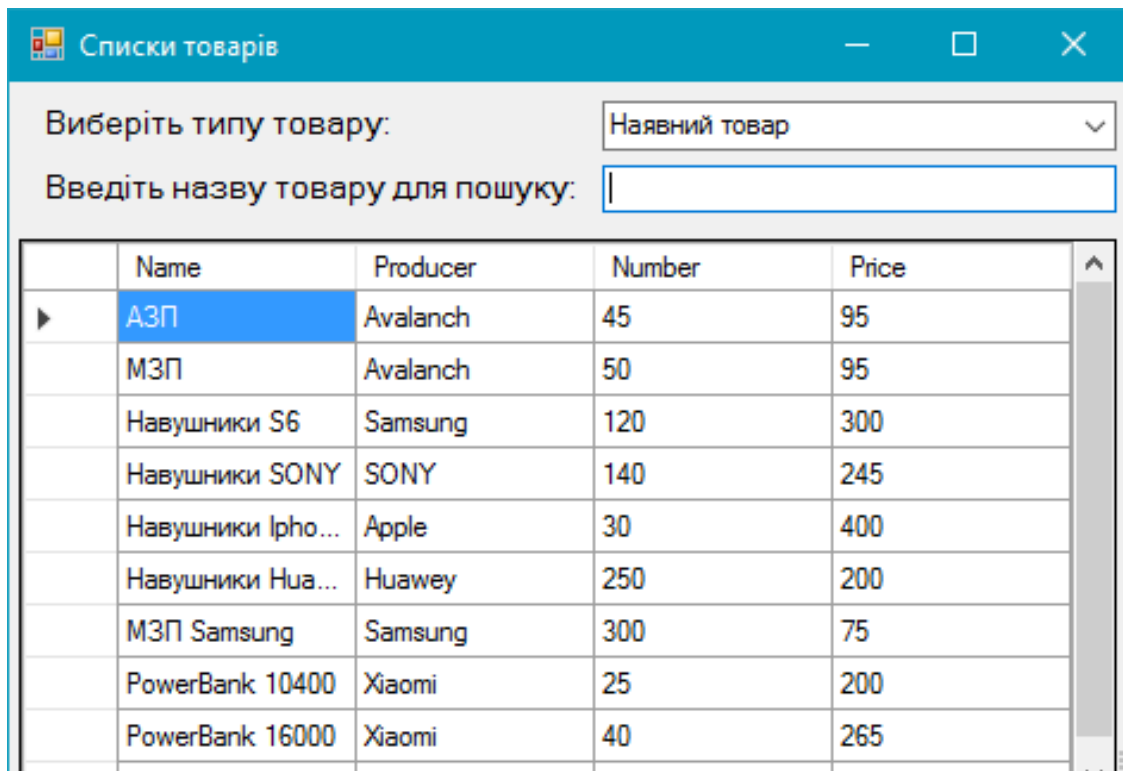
Списки товарів

Виберіть типу товару: Наявний товар

Введіть назву товару для пошуку:

| | Name | Producer | Number | Price |
|---|---|---|---|---|
| | АЗП | Avalanch | 45 | 95 |
| | МЗП | Avalanch | 50 | 95 |
| | Навушники S6 | Samsung | 120 | 300 |
| | Навушники SONY | SONY | 140 | 245 |
| | Навушники Ipho... | Apple | 30 | 400 |
| | Навушники Hua... | Huawey | 250 | 200 |
| | МЗП Samsung | Samsung | 300 | 75 |
| | PowerBank 10400 | Xiaomi | 25 | 200 |
| | PowerBank 16000 | Xiaomi | 40 | 265 |